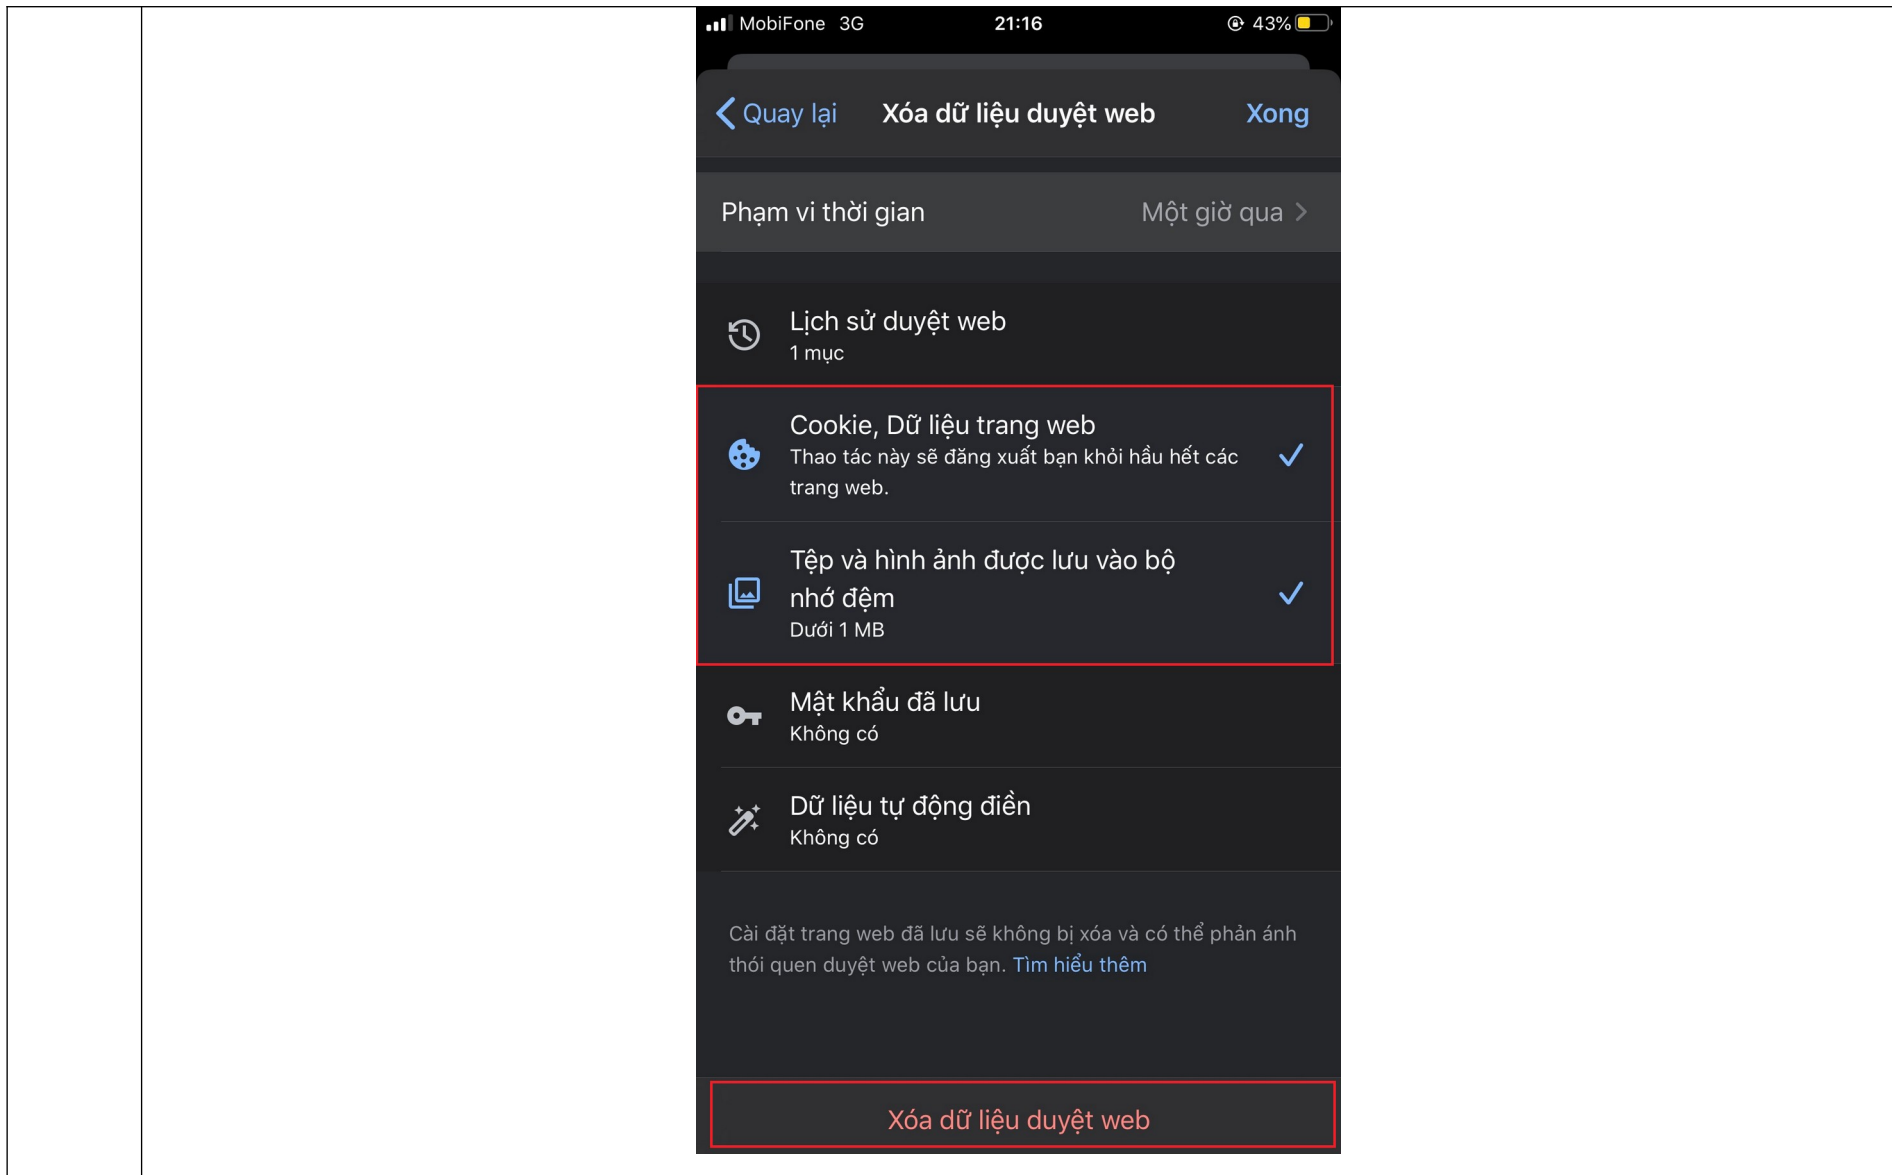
MobiFone 3G 21:16 43%

Quay lại Xóa dữ liệu duyệt web Xong

Phạm vi thời gian Một giờ qua

Lịch sử duyệt web
1 mục

Cookie, Dữ liệu trang web
Thao tác này sẽ đăng xuất bạn khỏi hầu hết các trang web.

Tệp và hình ảnh được lưu vào bộ nhớ đệm
Dưới 1 MB

Mật khẩu đã lưu
Không có

Dữ liệu tự động điền
Không có

Cài đặt trang web đã lưu sẽ không bị xóa và có thể phản ánh thói quen duyệt web của bạn. Tìm hiểu thêm

Xóa dữ liệu duyệt web